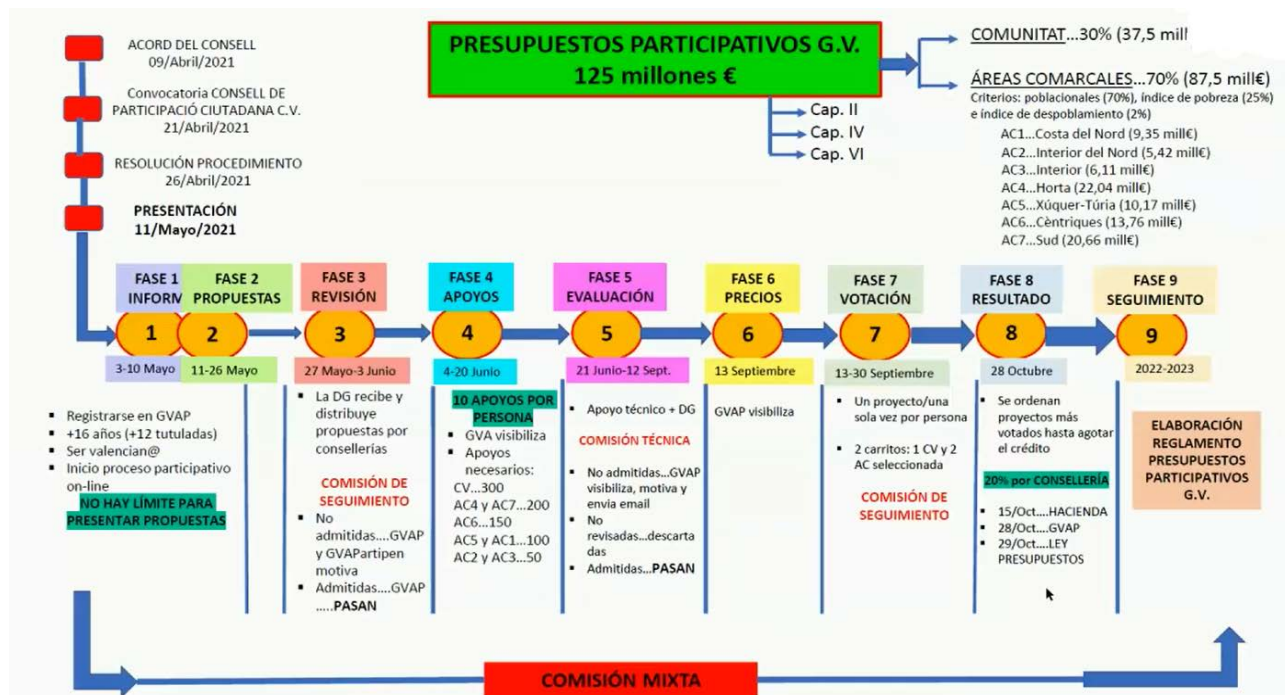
ACORD DEL CONSELL
09/Abril/2021

Convocatoria CONSELL DE PARTICIPACIÓ CIUTADANA C.V.
21/Abril/2021

RESOLUCIÓN PROCEDIMIENTO
26/Abril/2021

PRESENTACIÓN
11/Mayo/2021

PRESUPUESTOS PARTICIPATIVOS G.V.
125 millones €

Cap. II
Cap. IV
Cap. VI

COMUNITAT...30% (37,5 mill

ÁREAS COMARCALES...70% (87,5 mill€)
Criterios: poblacionales (70%), índice de pobreza (25%) e índice de despoblamiento (2%)
AC1...Costa del Nord (9,35 mill€)
AC2...Interior del Nord (5,42 mill€)
AC3...Interior (6,11 mill€)
AC4...Horta (22,04 mill€)
AC5...Xúquer-Túria (10,17 mill€)
AC6...Cèntriques (13,76 mill€)
AC7...Sud (20,66 mill€)

FASE 1 INFORM
FASE 2 PROPUESTAS
FASE 3 REVISIÓN
FASE 4 APOYOS
FASE 5 EVALUACIÓN
FASE 6 PRECIOS
FASE 7 VOTACIÓN
FASE 8 RESULTADO
FASE 9 SEGUIMIENTO

1 2 3 4 5 6 7 8 9

3-10 Mayo
11-26 Mayo
27 Mayo-3 Junio
4-20 Junio
21 Junio-12 Sept.
13 Septiembre
13-30 Septiembre
28 Octubre
2022-2023

- Registrarse en GVAP
- +16 años (+12 tutuladas)
- Ser valencian@
- Inicio proceso participativo on-line
NO HAY LÍMITE PARA PRESENTAR PROPUESTAS

- La DG recibe y distribuye propuestas por consellerías
COMISIÓN DE SEGUIMIENTO
- No admitidas....GVAP y GVAPartipen motiva
- Admitidas....GVAP .....PASAN

10 APOYOS POR PERSONA
- GVA visibiliza
- Apoyos necesarios:
CV...300
AC4 y AC7...200
AC6...150
AC5 y AC1...100
AC2 y AC3...50

- Apoyo técnico + DG
COMISIÓN TÉCNICA
- No admitidas...GVAP visibiliza, motiva y envia email
- No revisadas...descartadas
- Admitidas...PASAN

GVAP visibiliza

- Un proyecto/una sola vez por persona
- 2 carritos: 1 CV y 2 AC seleccionada
COMISIÓN DE SEGUIMIENTO

- Se ordenan proyectos más votados hasta agotar el crédito
20% por CONSELLERÍA
- 15/Oct....HACIENDA
- 28/Oct....GVAP
- 29/Oct....LEY PRESUPUESTOS

ELABORACIÓN REGLAMENTO PRESUPUESTOS PARTICIPATIVOS G.V.

COMISIÓN MIXTA